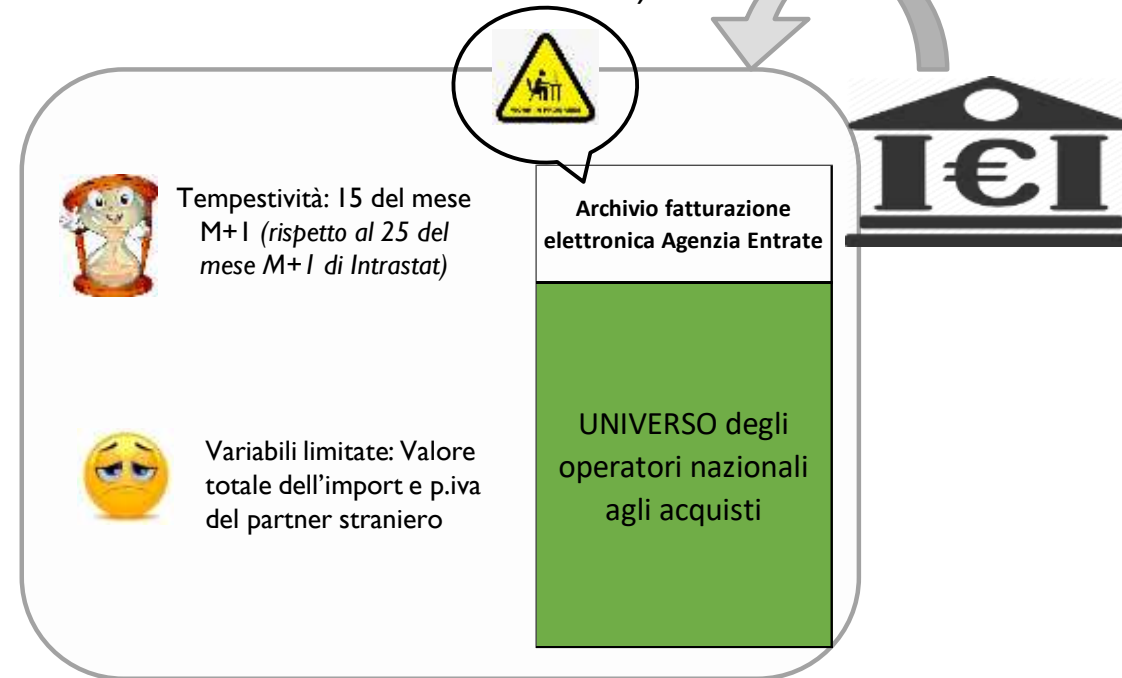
Tempestività: 15 del mese M+1 *(rispetto al 25 del mese M+1 di Intrastat)*

Archivio fatturazione elettronica Agenzia Entrate

I€I

Variabili limitate: Valore totale dell'import e p.iva del partner straniero

UNIVERSO degli operatori nazionali agli acquisti